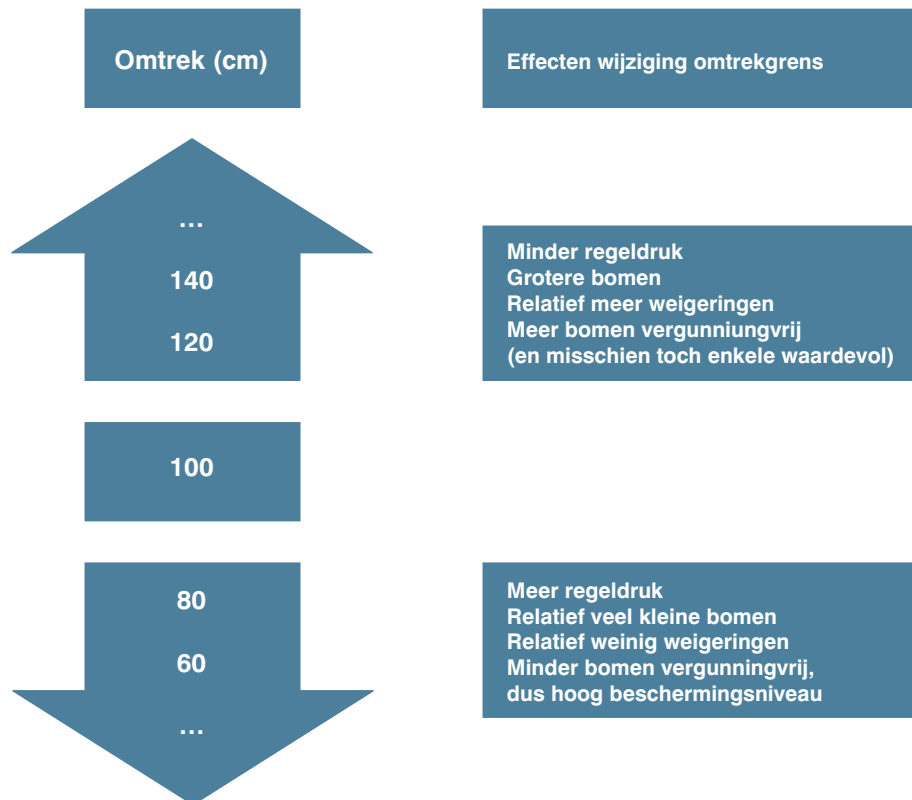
Omtrek (cm)

Effecten wijziging omtrekgrens

...

140

120

Minder regeldruk
Grotere bomen
Relatief meer weigeringen
Meer bomen vergunniungvrij
(en misschien toch enkele waardevol)

100

80

60

...

Meer regeldruk
Relatief veel kleine bomen
Relatief weinig weigeringen
Minder bomen vergunningvrij,
dus hoog beschermingsniveau